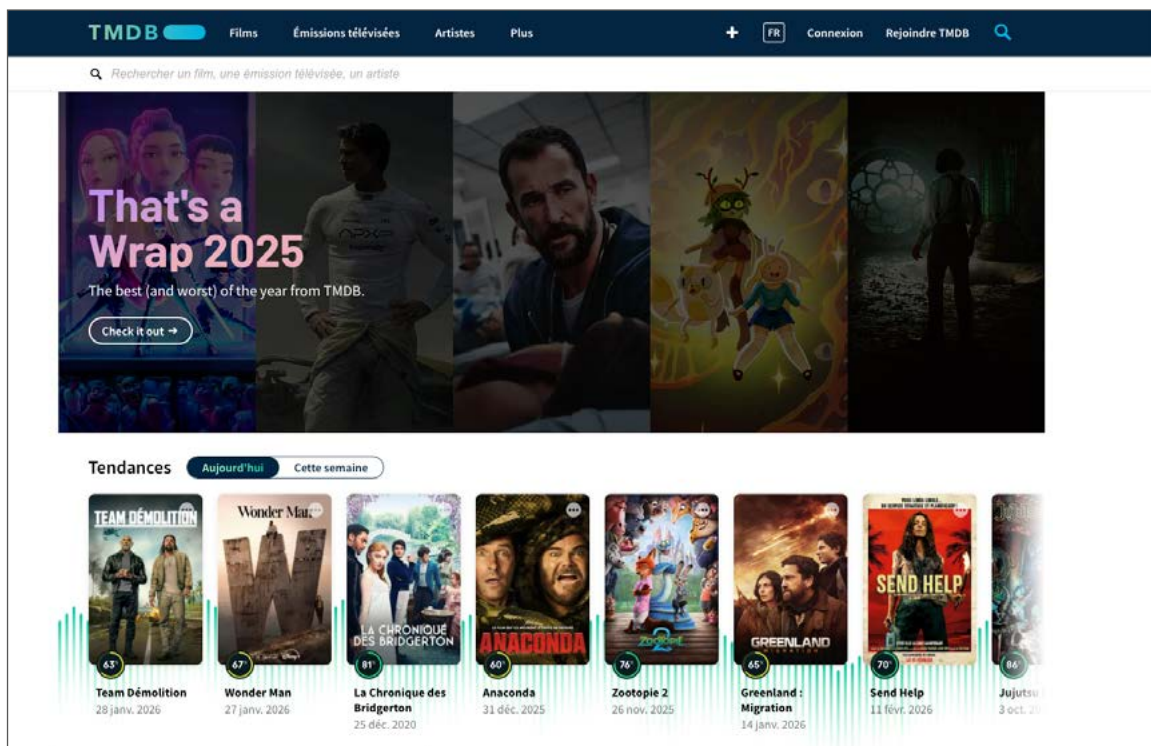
TMDB Films Émissions télévisées Artistes Plus + FR Connexion Rejoindre TMDB

Rechercher un film, une émission télévisée, un artiste

That's a Wrap 2025

The best (and worst) of the year from TMDB.

Check it out →

Tendances Aujourd'hui Cette semaine

TEAM DÉMOLITION
63%
Team Démolition
28 janv. 2026

Wonder Man
67%
Wonder Man
27 janv. 2026

LA CHRONIQUE DES BRIDGERTON
81%
La Chronique des Bridgerton
25 déc. 2020

ANACONDA
60%
Anaconda
31 déc. 2025

Zootopie 2
76%
Zootopie 2
26 nov. 2025

GREENLAND
65%
Greenland : Migration
14 janv. 2026

SEND HELP
70%
Send Help
11 févr. 2026

86%
Jujutsu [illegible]
3 oct. 2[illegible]